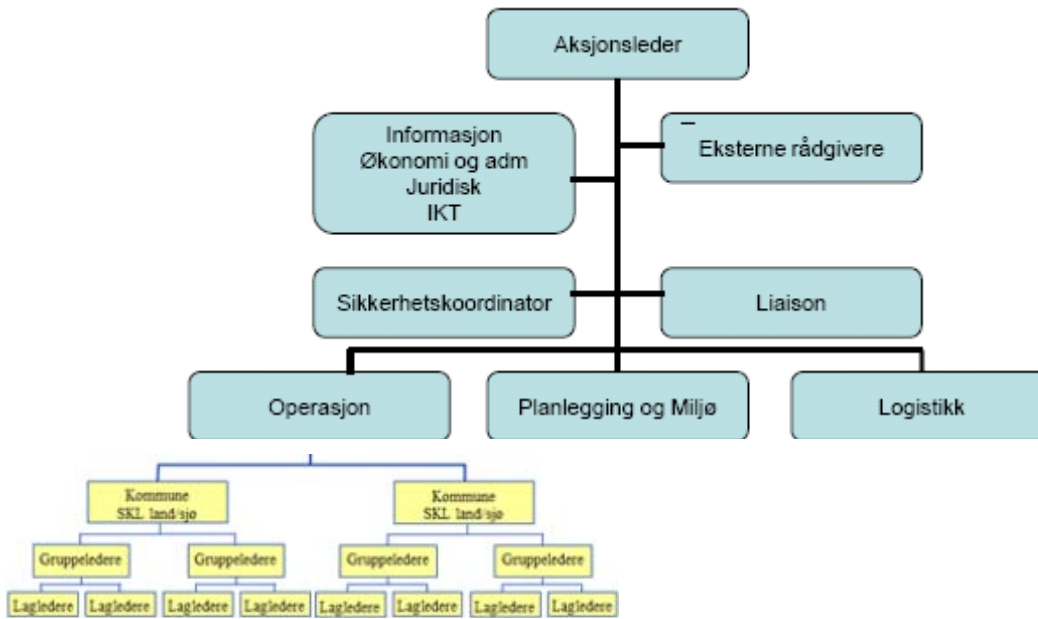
Aksjonsleder

Informasjon
Økonomi og adm
Juridisk
IKT

Eksterne rådgivere

Sikkerhetskoordinator

Liaison

Operasjon

Planlegging og Miljø

Logistikk

Kommune
SKL land/sjø

Kommune
SKL land/sjø

Gruppeledere

Gruppeledere

Gruppeledere

Gruppeledere

Lagledere

Lagledere

Lagledere

Lagledere

Lagledere

Lagledere

Lagledere

Lagledere